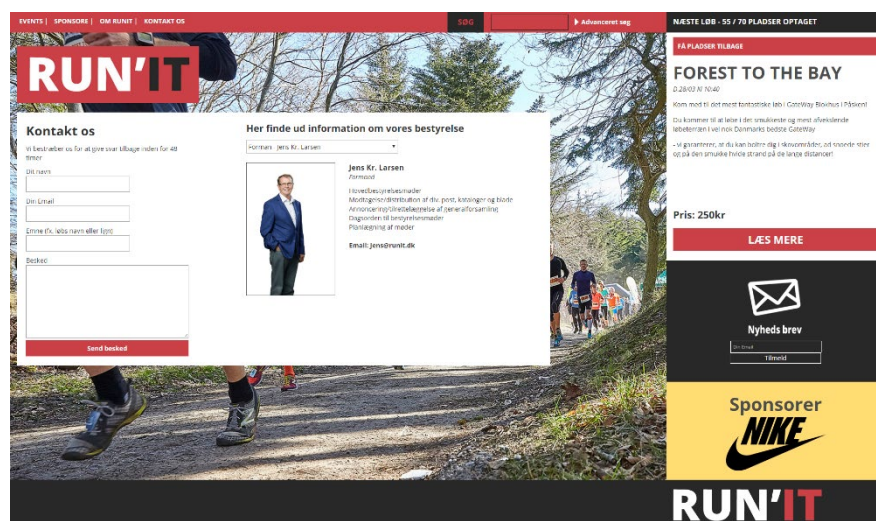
EVENTS | SPONSORE | OM RUNIT | KONTAKT OS

SØG

Advanceret søg

NÆSTE LØB - 55 / 70 PLADSER OPTAGET

RUN'IT

FÅ PLADSER TILBAGE

FOREST TO THE BAY

D.28/03 Kl 10:40

Kom med til det mest fantastiske løb i GateWay Biovhus i Påsken!

Du kommer til at løbe i det smukkeste og mest afvekslende løbeterræn i vel nok Danmarks bedste GateWay

Vi garanterer, at du kan boltre dig i skovområder, ad snoede stier op på den smukke hvide strand på de lange distancer!

Pris: 250kr

LÆS MERE

Kontakt os

Vi bestræber os for at give svar tilbage inden for 48 timer

Dit navn

Din Email

Emne (f.x. løbs navn eller type)

Besked

Send besked

Her finde ud information om vores bestyrelse

Formand - Jens Kr. Larsen

Jens Kr. Larsen

Formand

Hovedbestyrelsesmøder
Modtagelse/distribution af div. post, kataloger og blade
Annoncerer/tilrettelæggelse af generalforsamling
Dagsorden til bestyrelsesmøder
Planlægning af møder

Email: Jens@runit.dk

Nyheds brev

Din Email

Tilmeld

Sponsorer

NIKE

RUN'IT